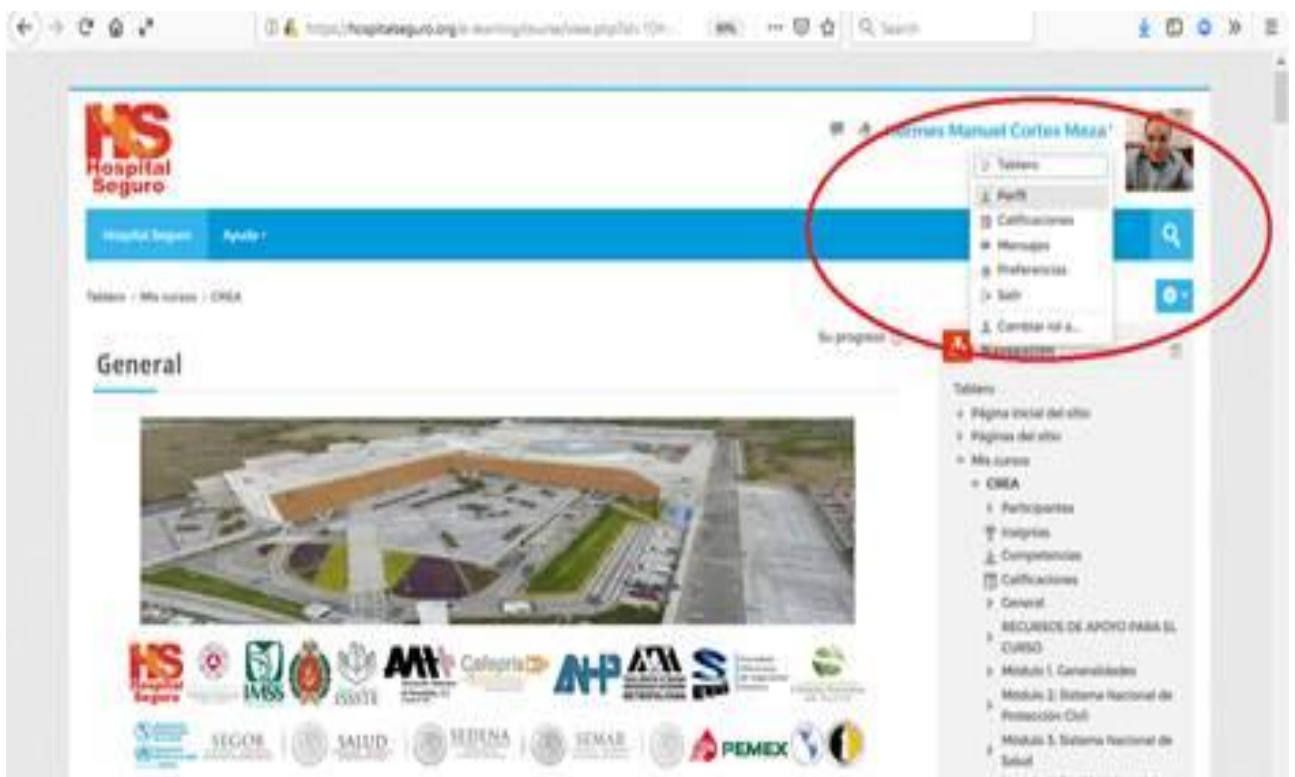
https://hospitalseguro.org/e-learning/course/view.php?id=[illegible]

Q Search

HS Hospital Seguro

Hermes Manuel Cortes Meza

Tablero
Perfil
Calificaciones
Mensajes
Preferencias
Salir
Cambiar rol a...

Hospital Seguro Ayuda

Tablero / Mis cursos / CREA

Su progreso

Navegación

General

Tablero
Página inicial del sitio
Páginas del sitio
Mis cursos
CREA
Participantes
Insignias
Competencias
Calificaciones
General
RECURSOS DE APOYO PARA EL CURSO
Modulo 1. Generalidades
Modulo 2. Sistema Nacional de Protección Civil
Modulo 3. Sistema Nacional de Salud

HS Hospital Seguro

IMSS

ISSSTE

AMH

Cafeteria

ANHP

SEGOB

SALUD

SEDENA

SEMAR

PEMEX